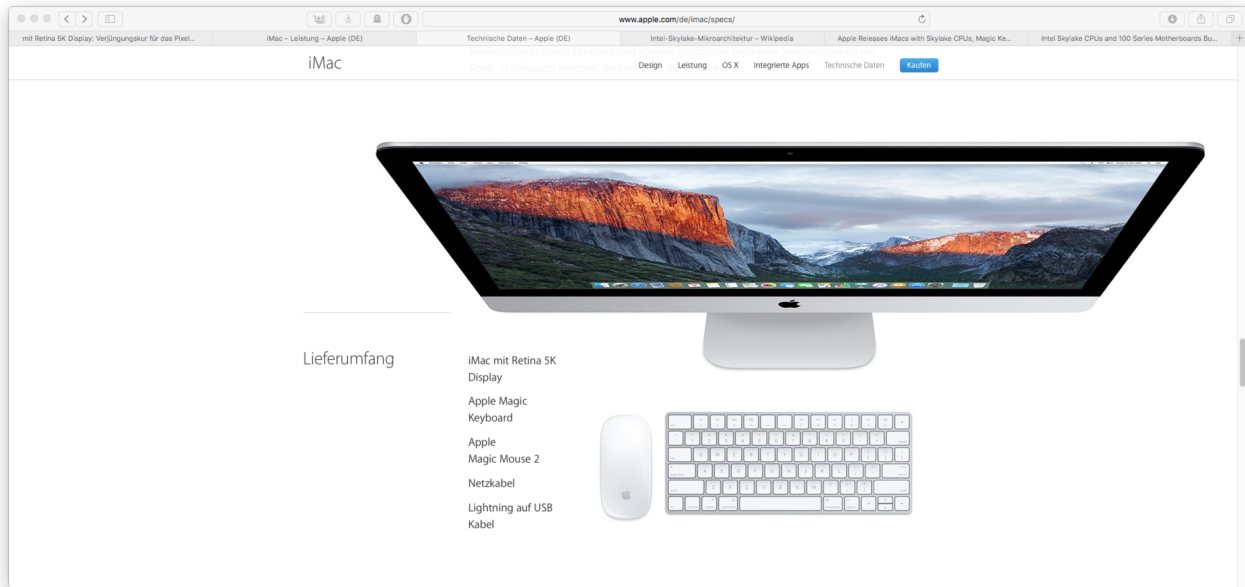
www.apple.com/de/imac/specs/

mit Retina 5K Display: Verjüngungskur für das Pixel...
iMac – Leistung – Apple (DE)
Technische Daten – Apple (DE)
Intel-Skylake-Mikroarchitektur – Wikipedia
Apple Releases iMacs with Skylake CPUs, Magic Ke...
Intel Skylake CPUs and 100 Series Motherboards Bu...

iMac
Design Leistung OS X Integrierte Apps Technische Daten Kaufen

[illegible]

Lieferumfang

iMac mit Retina 5K Display

Apple Magic Keyboard

Apple Magic Mouse 2

Netzkabel

Lightning auf USB Kabel